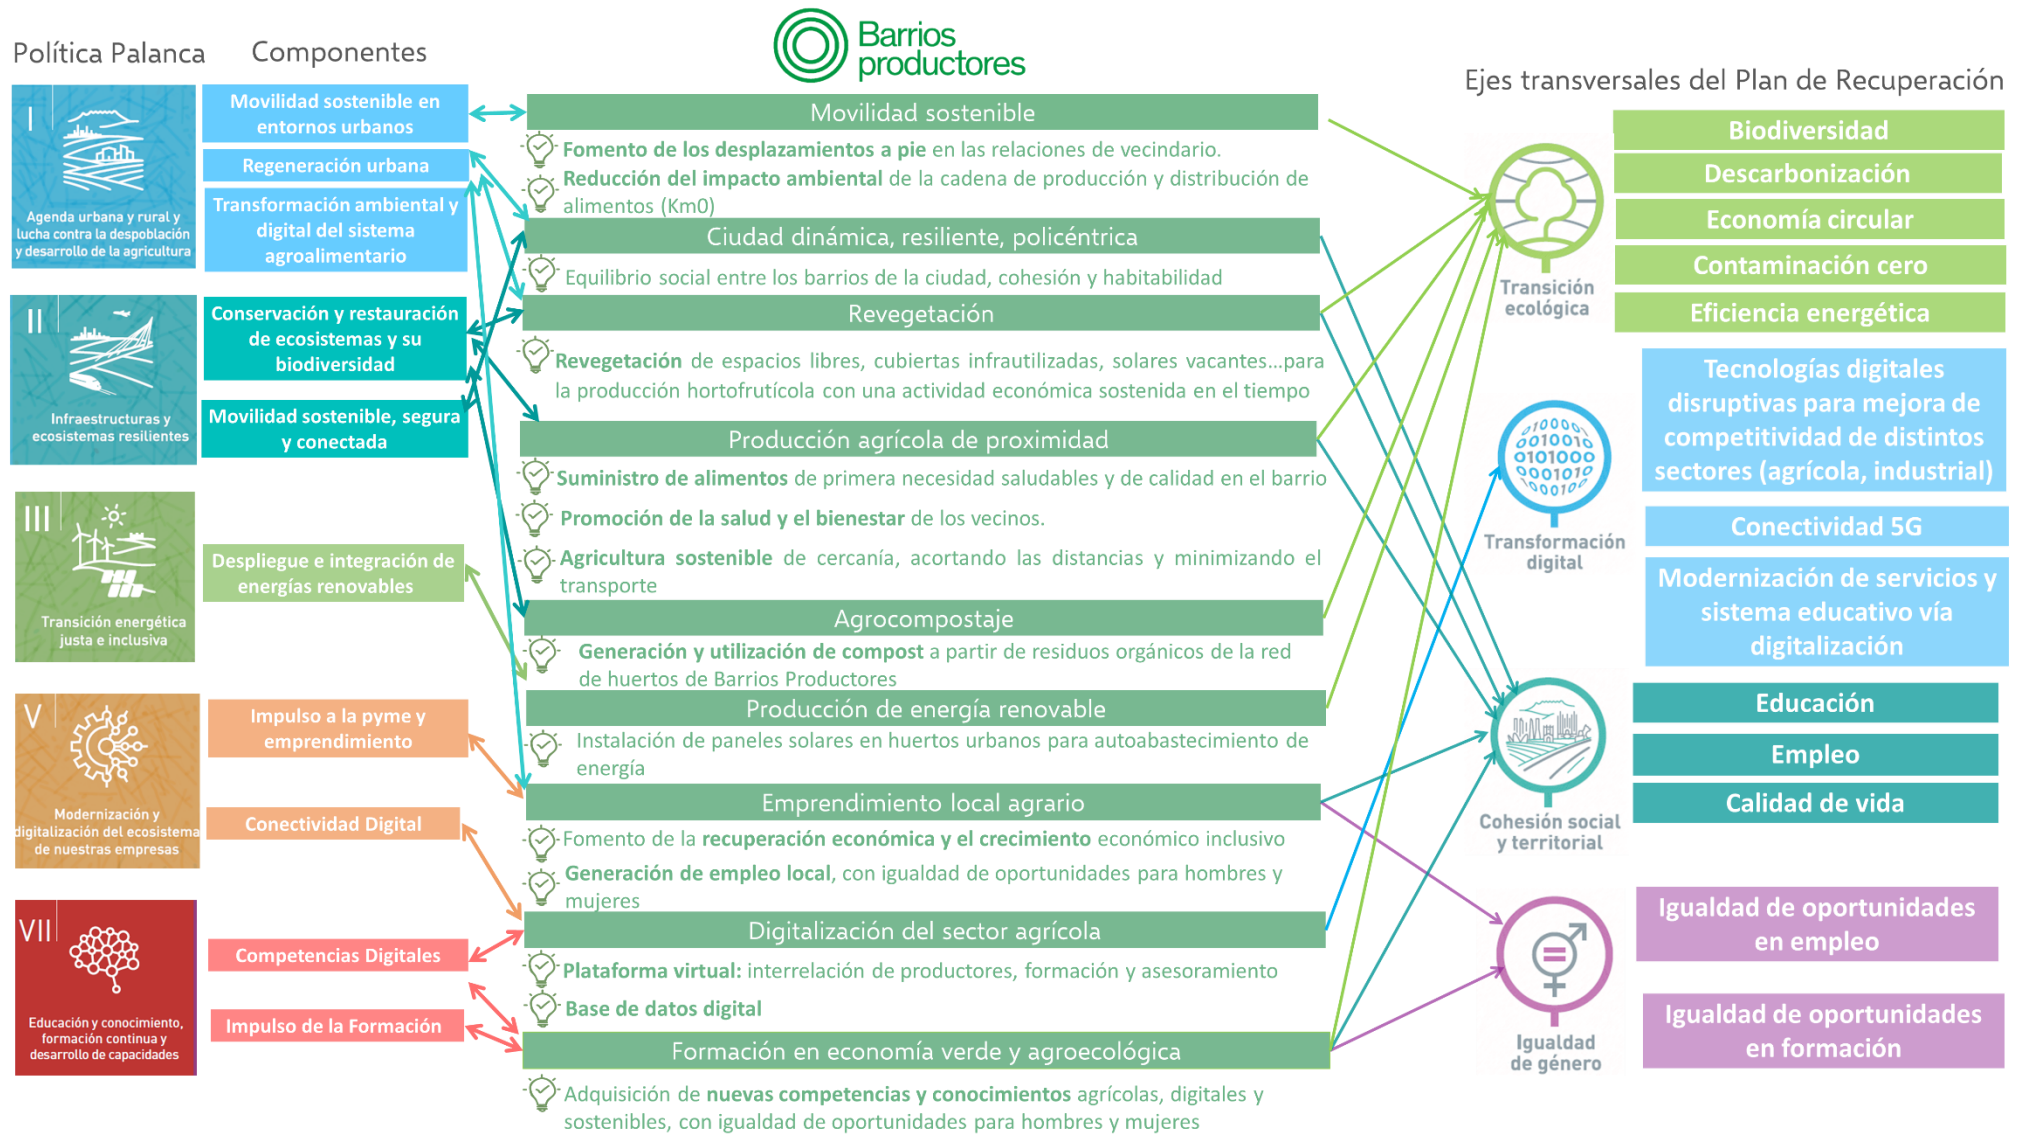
Política Palanca

Componentes

Barrios productores

Ejes transversales del Plan de Recuperación

I
Agenda urbana y rural y lucha contra la despoblación y desarrollo de la agricultura

Movilidad sostenible en entornos urbanos

Regeneración urbana

Transformación ambiental y digital del sistema agroalimentario

II
Infraestructuras y ecosistemas resilientes

Conservación y restauración de ecosistemas y su biodiversidad

Movilidad sostenible, segura y conectada

III
Transición energética justa e inclusiva

Despliegue e integración de energías renovables

V
Modernización y digitalización del ecosistema de nuestras empresas

Impulso a la pyme y emprendimiento

Conectividad Digital

VII
Educación y conocimiento, formación continua y desarrollo de capacidades

Competencias Digitales

Impulso de la Formación

Movilidad sostenible

Fomento de los desplazamientos a pie en las relaciones de vecindario.

Reducción del impacto ambiental de la cadena de producción y distribución de alimentos (Km0)

Ciudad dinámica, resiliente, policéntrica

Equilibrio social entre los barrios de la ciudad, cohesión y habitabilidad

Revegetación

Revegetación de espacios libres, cubiertas infrautilizadas, solares vacantes…para la producción hortofrutícola con una actividad económica sostenida en el tiempo

Producción agrícola de proximidad

Suministro de alimentos de primera necesidad saludables y de calidad en el barrio

Promoción de la salud y el bienestar de los vecinos.

Agricultura sostenible de cercanía, acortando las distancias y minimizando el transporte

Agrocompostaje

Generación y utilización de compost a partir de residuos orgánicos de la red de huertos de Barrios Productores

Producción de energía renovable

Instalación de paneles solares en huertos urbanos para autoabastecimiento de energía

Emprendimiento local agrario

Fomento de la recuperación económica y el crecimiento económico inclusivo

Generación de empleo local, con igualdad de oportunidades para hombres y mujeres

Digitalización del sector agrícola

Plataforma virtual: interrelación de productores, formación y asesoramiento

Base de datos digital

Formación en economía verde y agroecológica

Adquisición de nuevas competencias y conocimientos agrícolas, digitales y sostenibles, con igualdad de oportunidades para hombres y mujeres

Transición ecológica

Biodiversidad

Descarbonización

Economía circular

Contaminación cero

Eficiencia energética

Transformación digital

Tecnologías digitales disruptivas para mejora de competitividad de distintos sectores (agrícola, industrial)

Conectividad 5G

Modernización de servicios y sistema educativo vía digitalización

Cohesión social y territorial

Educación

Empleo

Calidad de vida

Igualdad de género

Igualdad de oportunidades en empleo

Igualdad de oportunidades en formación